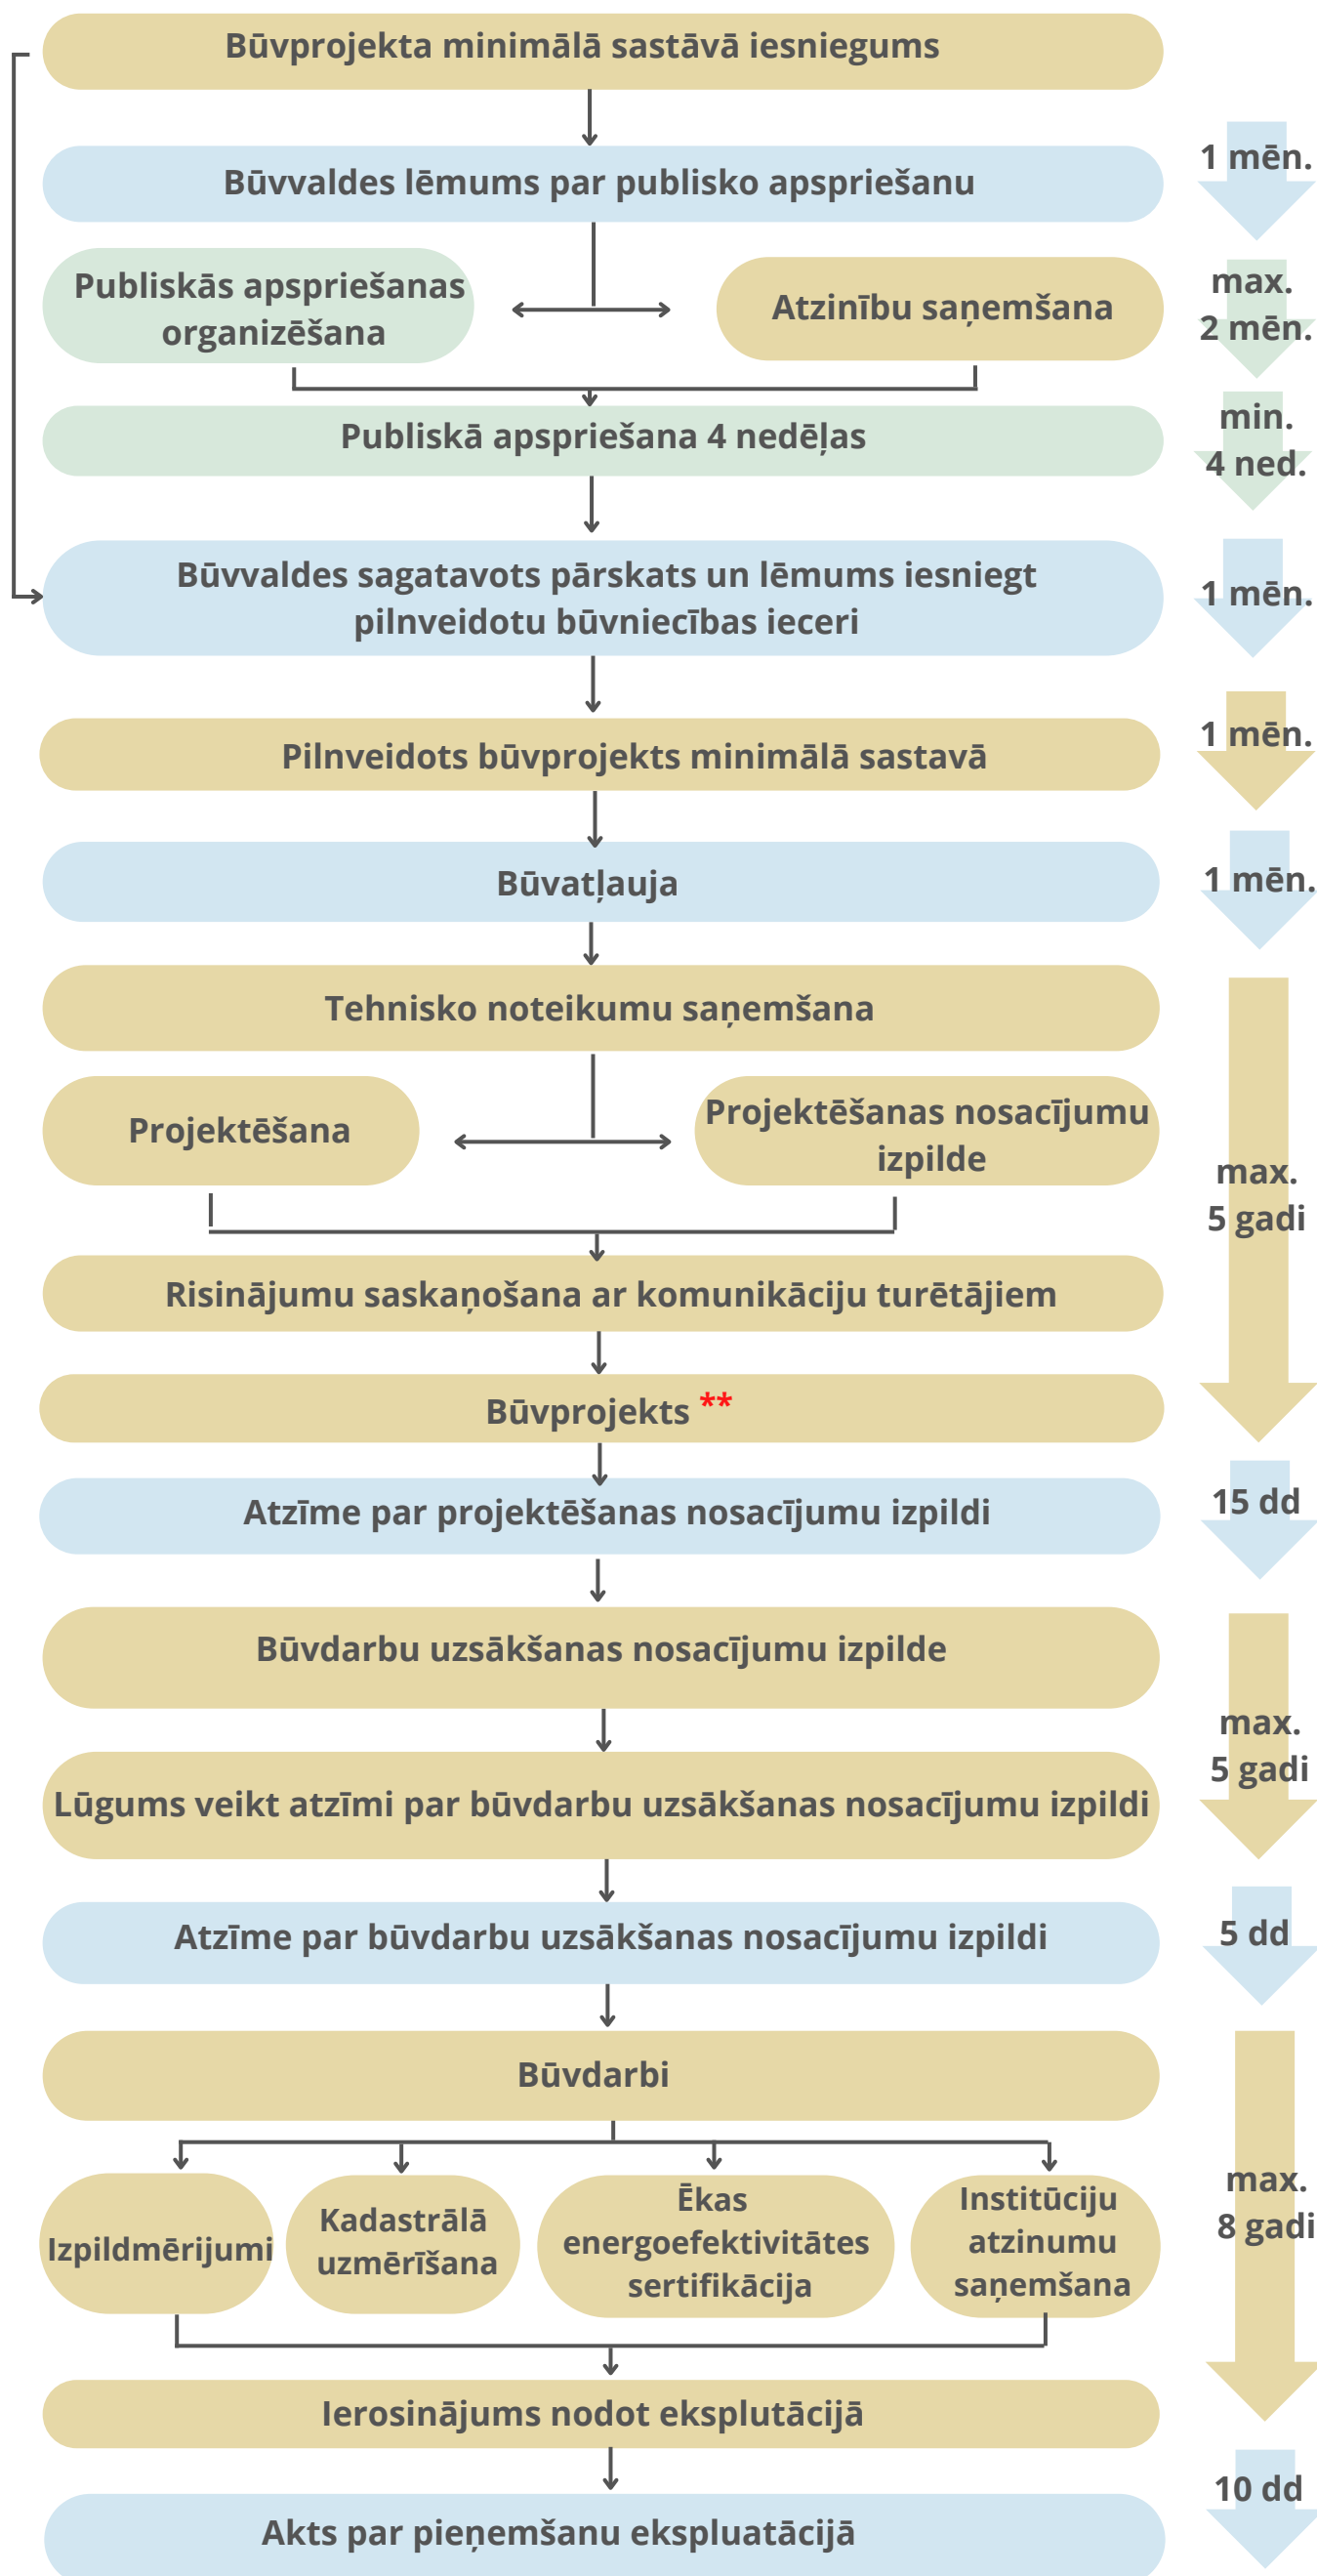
Būvprojekta minimālā sastāvā iesniegums

Būvvaldes lēmums par publisko apspriešanu

1 mēn.

Publiskās apspriešanas organizēšana

Atzinību saņemšana

max. 2 mēn.

Publiskā apspriešana 4 nedēļas

min. 4 ned.

Būvvaldes sagatavots pārskats un lēmums iesniegt pilnveidotu būvniecības ieceri

1 mēn.

Pilnveidots būvprojekts minimālā sastavā

1 mēn.

Būvatļauja

1 mēn.

Tehnisko noteikumu saņemšana

Projektēšana

Projektēšanas nosacījumu izpilde

Risinājumu saskaņošana ar komunikāciju turētājiem

Būvprojekts **

max. 5 gadi

Atzīme par projektēšanas nosacījumu izpildi

15 dd

Būvdarbu uzsākšanas nosacījumu izpilde

Lūgums veikt atzīmi par būvdarbu uzsākšanas nosacījumu izpildi

max. 5 gadi

Atzīme par būvdarbu uzsākšanas nosacījumu izpildi

5 dd

Būvdarbi

Izpildmērijumi

Kadastrālā uzmērīšana

Ēkas energoefektivitātes sertifikācija

Institūciju atzinumu saņemšana

max. 8 gadi

Ierosinājums nodot eksplutācijā

10 dd

Akts par pieņemšanu ekspluatācijā